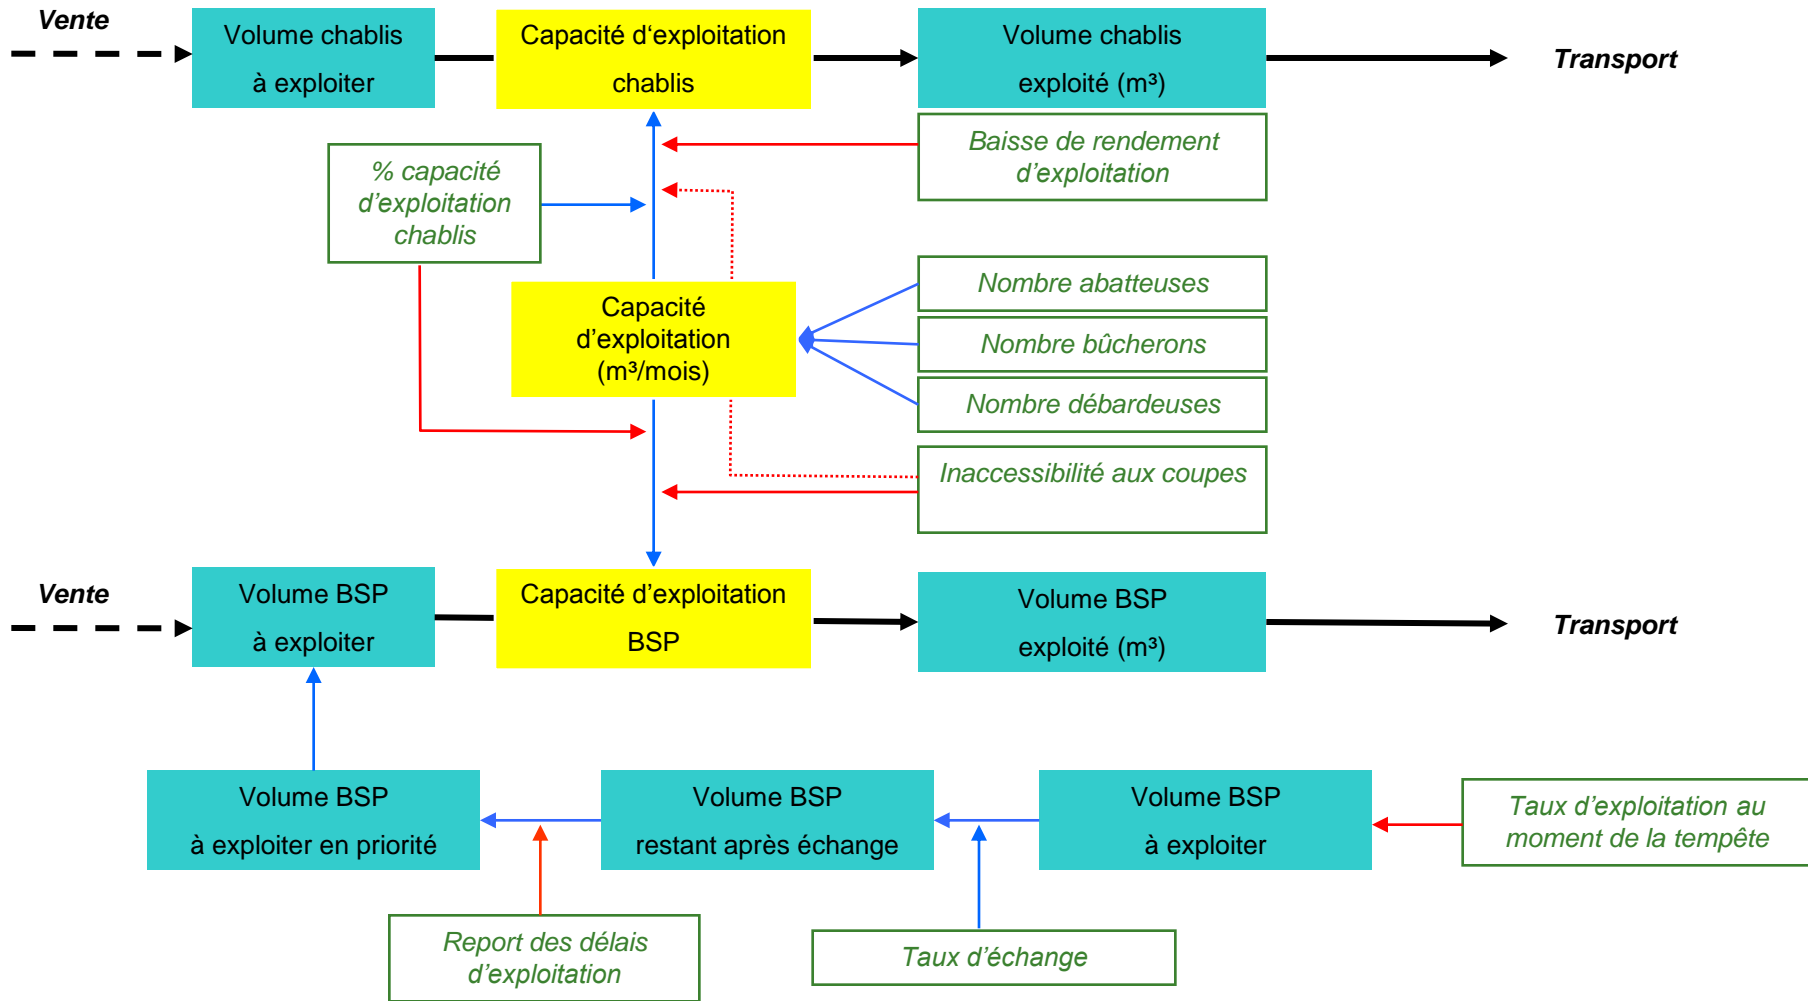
Vente

Volume chablis à exploiter

Capacité d'exploitation chablis

Volume chablis exploité (m³)

Transport

% capacité d'exploitation chablis

Baisse de rendement d'exploitation

Capacité d'exploitation (m³/mois)

Nombre abatteuses

Nombre bûcherons

Nombre débardeuses

Inaccessibilité aux coupes

Vente

Volume BSP à exploiter

Capacité d'exploitation BSP

Volume BSP exploité (m³)

Transport

Volume BSP à exploiter en priorité

Volume BSP restant après échange

Volume BSP à exploiter

Taux d'exploitation au moment de la tempête

Report des délais d'exploitation

Taux d'échange